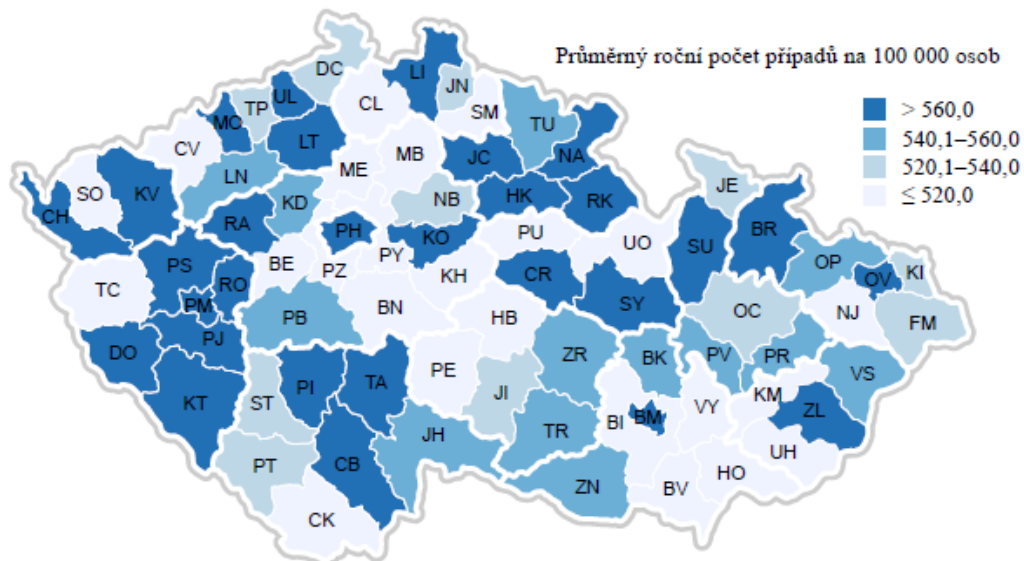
Průměrný roční počet případů na 100 000 osob

> 560,0
540,1–560,0
520,1–540,0
≤ 520,0

DC
LI
JN
TP
UL
CL
SM
MO
TU
CV
LT
NA
MB
JC
ME
LN
NB
HK
RK
SO
KV
KD
JE
CH
BR
RA
PH
PU
KO
UO
SU
PY
BE
PZ
OP
OV
KI
KH
CR
TC
PS
SY
RO
PM
BN
OC
NJ
PB
HB
FM
PJ
DO
ZR
BK
PV
PR
PE
VS
PI
TA
ST
KM
JI
VY
KT
ZL
BM
BI
JH
TR
UH
HO
PT
CB
ZN
BV
CK